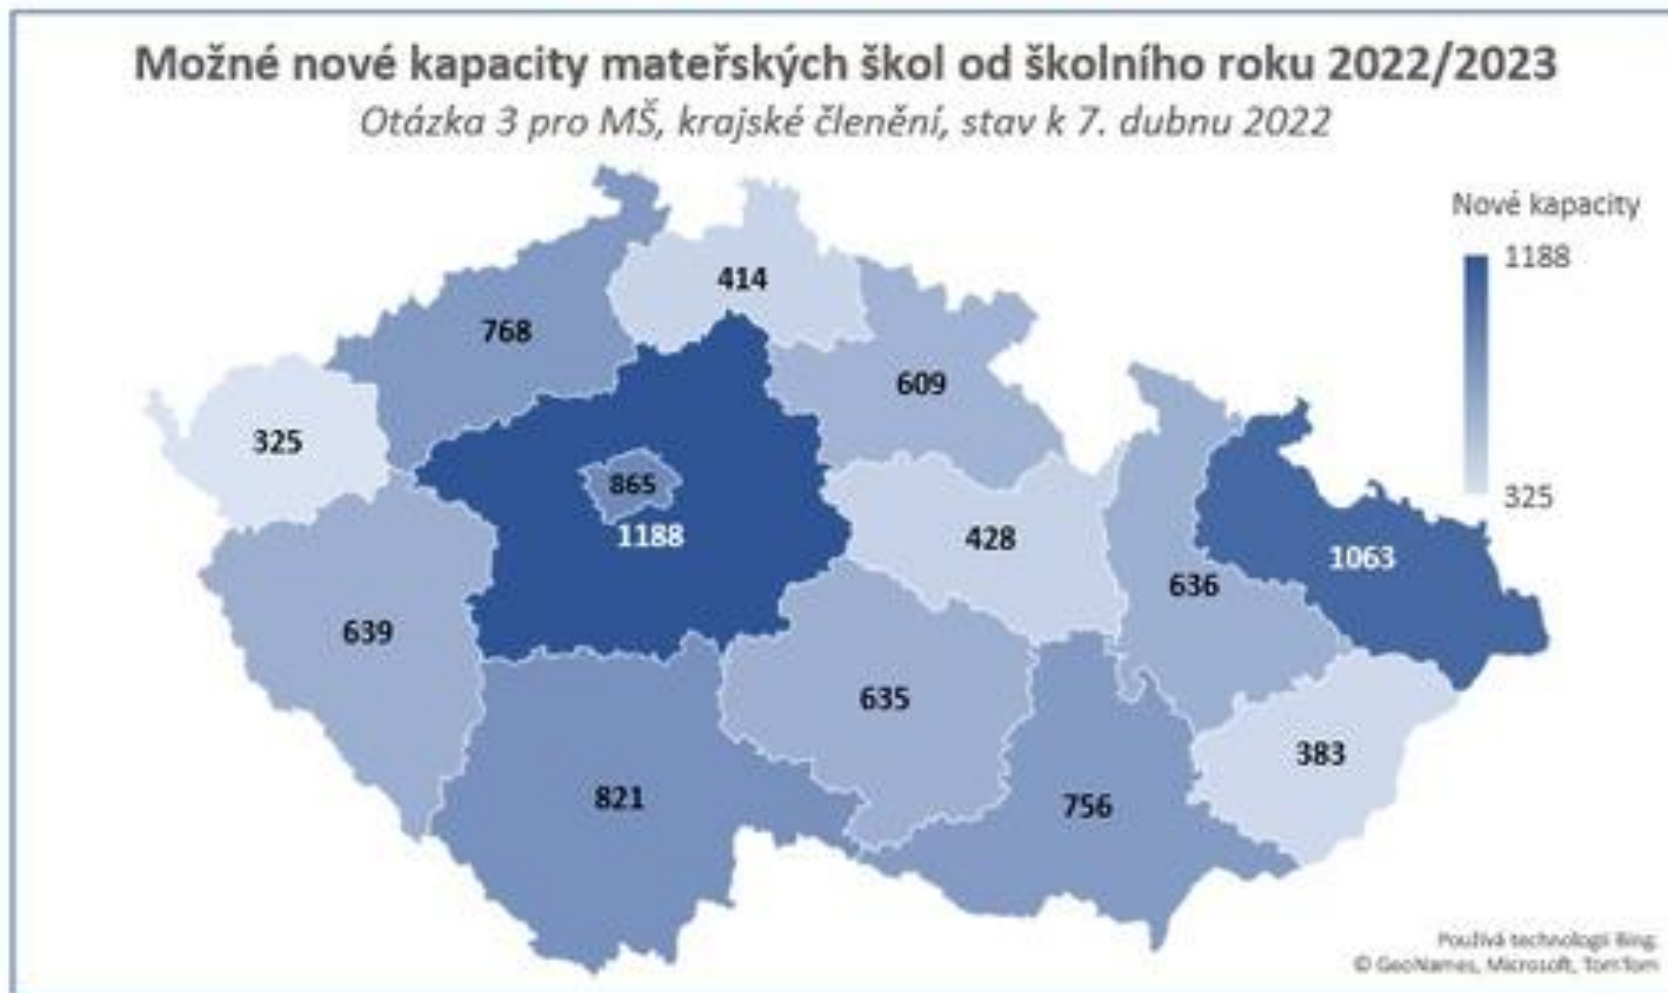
Možné nové kapacity mateřských škol od školního roku 2022/2023
Otázka 3 pro MŠ, krajské členění, stav k 7. dubnu 2022

Nové kapacity
1188
325

414
768
609
325
865
1188
428
636
1063
639
635
383
821
756

Používá technologii Bing
© GeoNames, Microsoft, TomTom